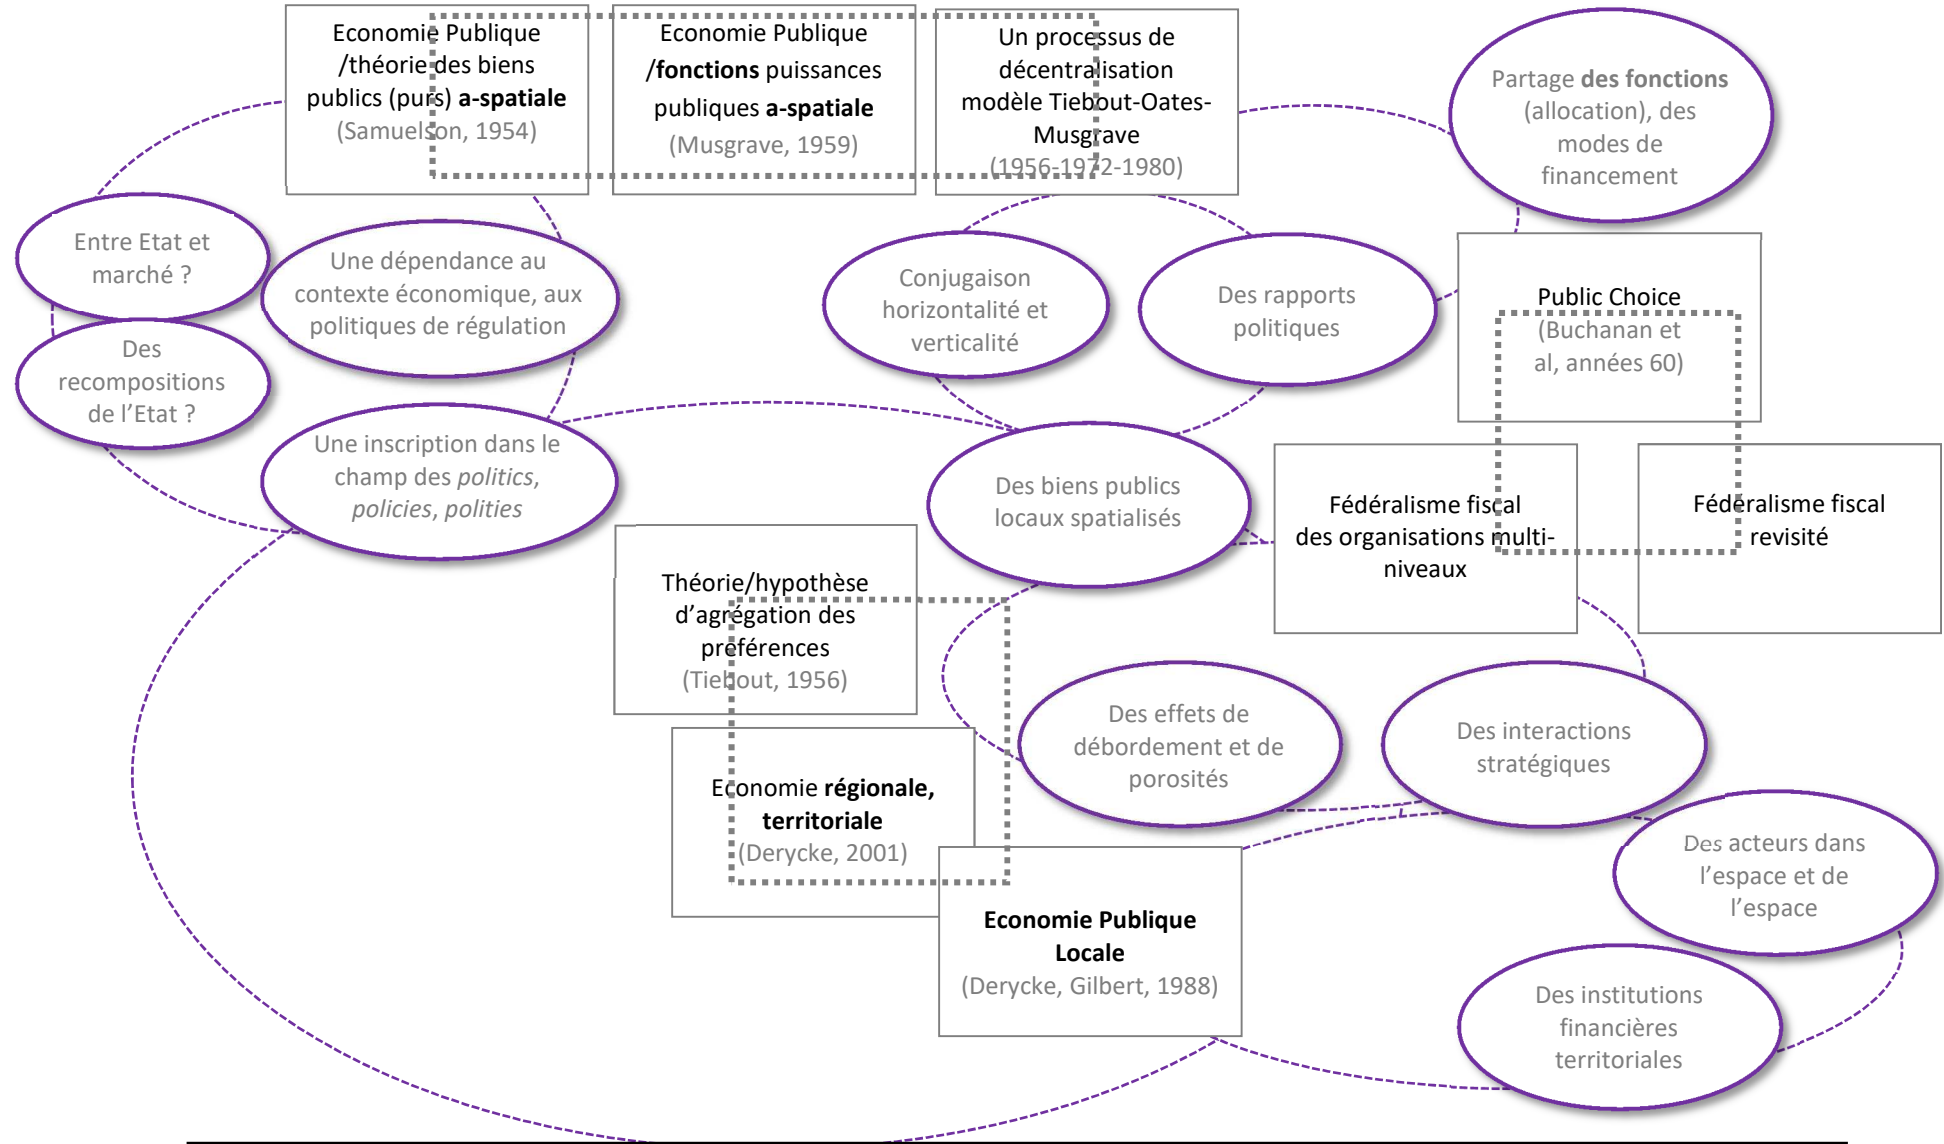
Economie Publique /théorie des biens publics (purs) **a-spatiale** (Samuelson, 1954)

Economie Publique /**fonctions** puissances publiques **a-spatiale** (Musgrave, 1959)

Un processus de décentralisation modèle Tiebout-Oates-Musgrave (1956-1972-1980)

Partage **des fonctions** (allocation), des modes de financement

Entre Etat et marché ?

Une dépendance au contexte économique, aux politiques de régulation

Conjugaison horizontalité et verticalité

Des rapports politiques

Public Choice (Buchanan et al, années 60)

Des recompositions de l'Etat ?

Une inscription dans le champ des *politics*, *policies*, *polities*

Des biens publics locaux spatialisés

Fédéralisme fiscal des organisations multi-niveaux

Fédéralisme fiscal revisité

Théorie/hypothèse d'agrégation des préférences (Tiebout, 1956)

Des effets de débordement et de porosités

Des interactions stratégiques

Economie **régionale, territoriale** (Derycke, 2001)

Des acteurs dans l'espace et de l'espace

**Economie Publique Locale** (Derycke, Gilbert, 1988)

Des institutions financières territoriales